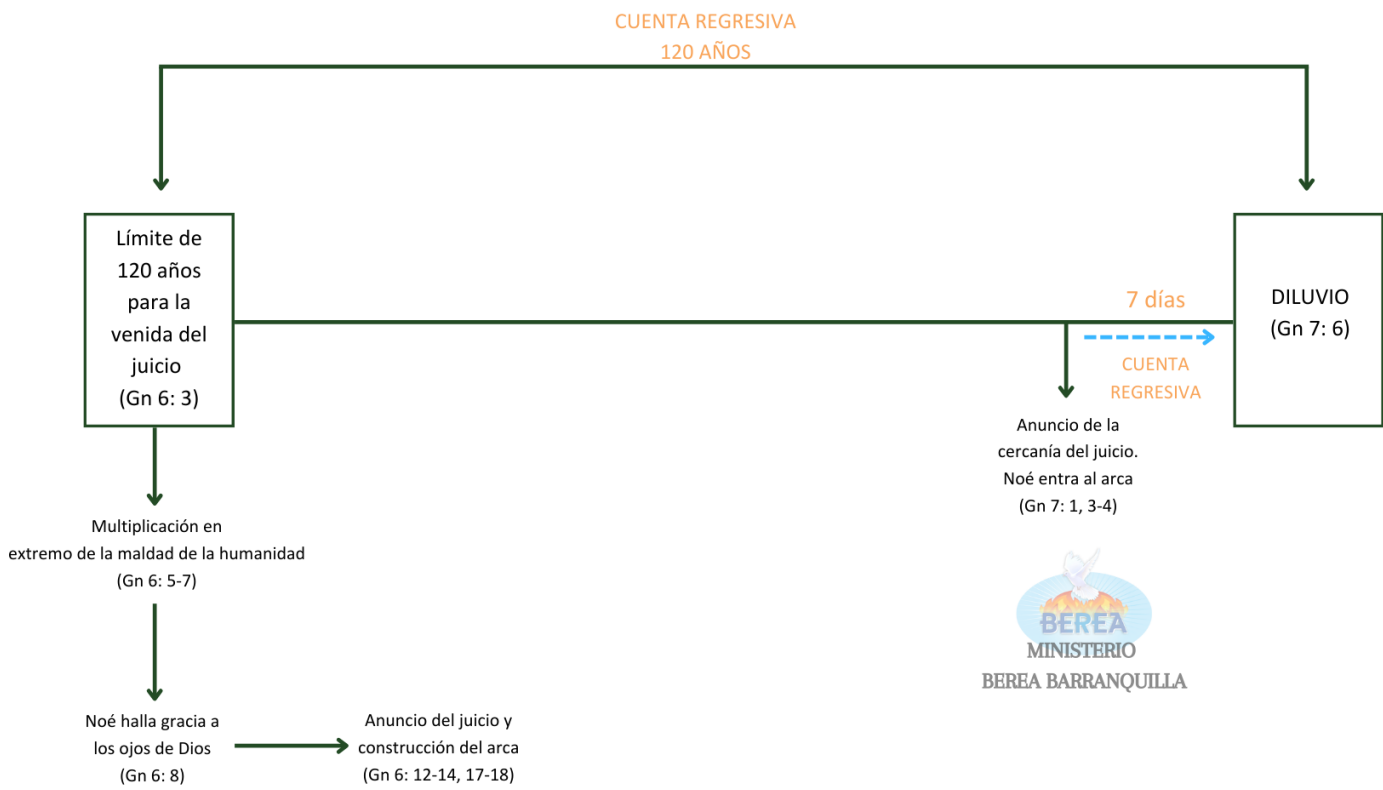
CUENTA REGRESIVA
120 AÑOS

Límite de 120 años para la venida del juicio (Gn 6: 3)

7 días

DILUVIO (Gn 7: 6)

CUENTA REGRESIVA

Anuncio de la cercanía del juicio. Noé entra al arca (Gn 7: 1, 3-4)

Multiplicación en extremo de la maldad de la humanidad (Gn 6: 5-7)

BEREA
MINISTERIO
BEREA BARRANQUILLA

Noé halla gracia a los ojos de Dios (Gn 6: 8)

Anuncio del juicio y construcción del arca (Gn 6: 12-14, 17-18)